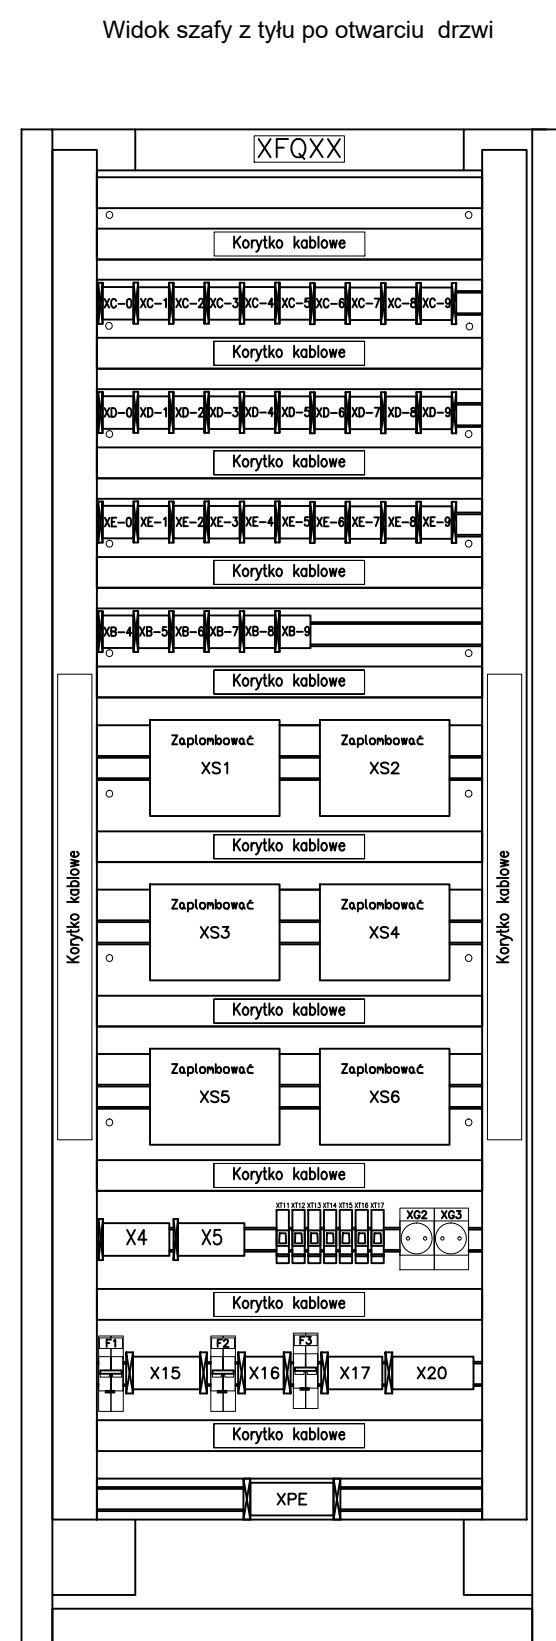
Widok szafy z tyłu po otwarciu drzwi

XFQXX

Korytko kablowe

XC-0 XC-1 XC-2 XC-3 XC-4 XC-5 XC-6 XC-7 XC-8 XC-9

Korytko kablowe

XD-0 XD-1 XD-2 XD-3 XD-4 XD-5 XD-6 XD-7 XD-8 XD-9

Korytko kablowe

XE-0 XE-1 XE-2 XE-3 XE-4 XE-5 XE-6 XE-7 XE-8 XE-9

Korytko kablowe

XB-4 XB-5 XB-6 XB-7 XB-8 XB-9

Korytko kablowe

Zaplombować XS1

Zaplombować XS2

Korytko kablowe

Korytko kablowe

Zaplombować XS3

Zaplombować XS4

Korytko kablowe

Korytko kablowe

Zaplombować XS5

Zaplombować XS6

Korytko kablowe

X4 X5 XT11 XT12 XT13 XT14 XT15 XT16 XT17 XG2 XG3

Korytko kablowe

F1 X15 F2 X16 F3 X17 X20

Korytko kablowe

XPE